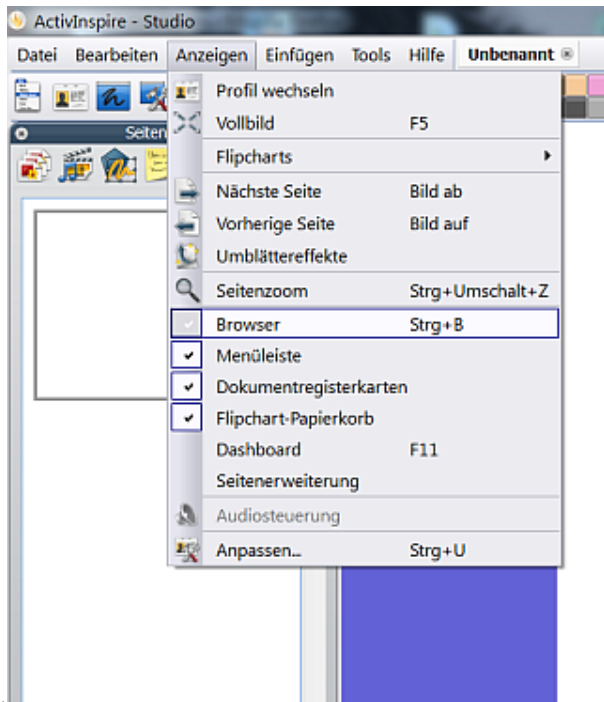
ActivInspire - Studio

Datei Bearbeiten Anzeigen Einfügen Tools Hilfe Unbenannt

Seiten

Profil wechseln
Vollbild F5
Flipcharts
Nächste Seite Bild ab
Vorherige Seite Bild auf
Umblättereffekte
Seitenzoom Strg+Umschalt+Z
Browser Strg+B
Menüleiste
Dokumentregisterkarten
Flipchart-Papierkorb
Dashboard F11
Seitenerweiterung
Audiosteuerung
Anpassen... Strg+U